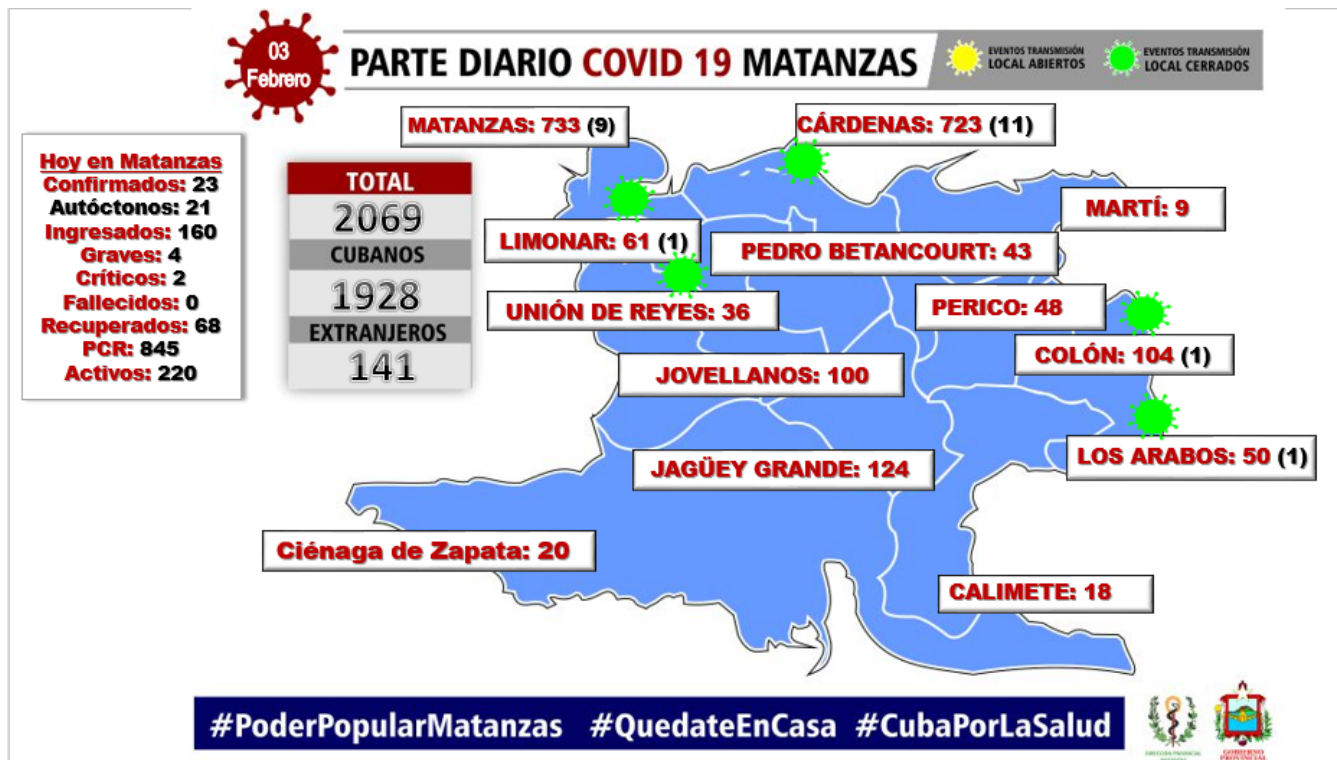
03 Febrero

PARTE DIARIO COVID 19 MATANZAS

EVENTOS TRANSMISIÓN LOCAL ABIERTOS

EVENTOS TRANSMISIÓN LOCAL CERRADOS

Hoy en Matanzas
Confirmados: 23
Autóctonos: 21
Ingresados: 160
Graves: 4
Críticos: 2
Fallecidos: 0
Recuperados: 68
PCR: 845
Activos: 220

TOTAL
2069
CUBANOS
1928
EXTRANJEROS
141

MATANZAS: 733 (9)

CÁRDENAS: 723 (11)

MARTÍ: 9

LIMONAR: 61 (1)

PEDRO BETANCOURT: 43

UNIÓN DE REYES: 36

PERICO: 48

COLÓN: 104 (1)

JOVELLANOS: 100

LOS ARABOS: 50 (1)

JAGÜEY GRANDE: 124

Ciénaga de Zapata: 20

CALIMETE: 18

#PoderPopularMatanzas #QuedateEnCasa #CubaPorLaSalud

DIRECCIÓN PROVINCIAL

GOBIERNO PROVINCIAL